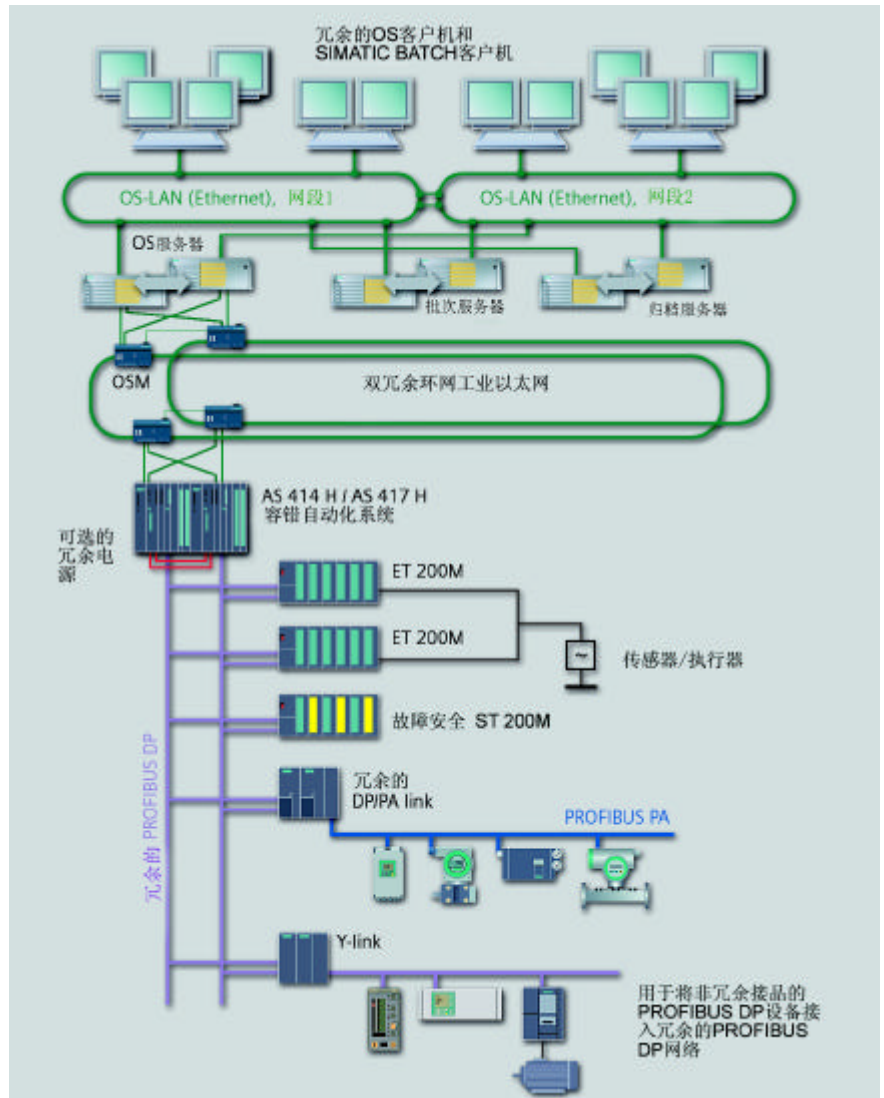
冗余的OS客户机和
SIMATIC BATCH客户机

OS-LAN (Ethernet)，网段1

OS-LAN (Ethernet)，网段2

OS服务器

批次服务器

归档服务器

OSM

双冗余环网工业以太网

AS 414 H / AS 417 H
容错自动化系统

可选的
冗余电
源

ET 200M

ET 200M

传感器/执行器

故障安全 ST 200M

冗余的
DP/PA link

PROFIBUS PA

冗余的 PROFIBUS DP

Y-link

用于将非冗余接品的
PROFIBUS DP设备接
入冗余的PROFIBUS
DP网络